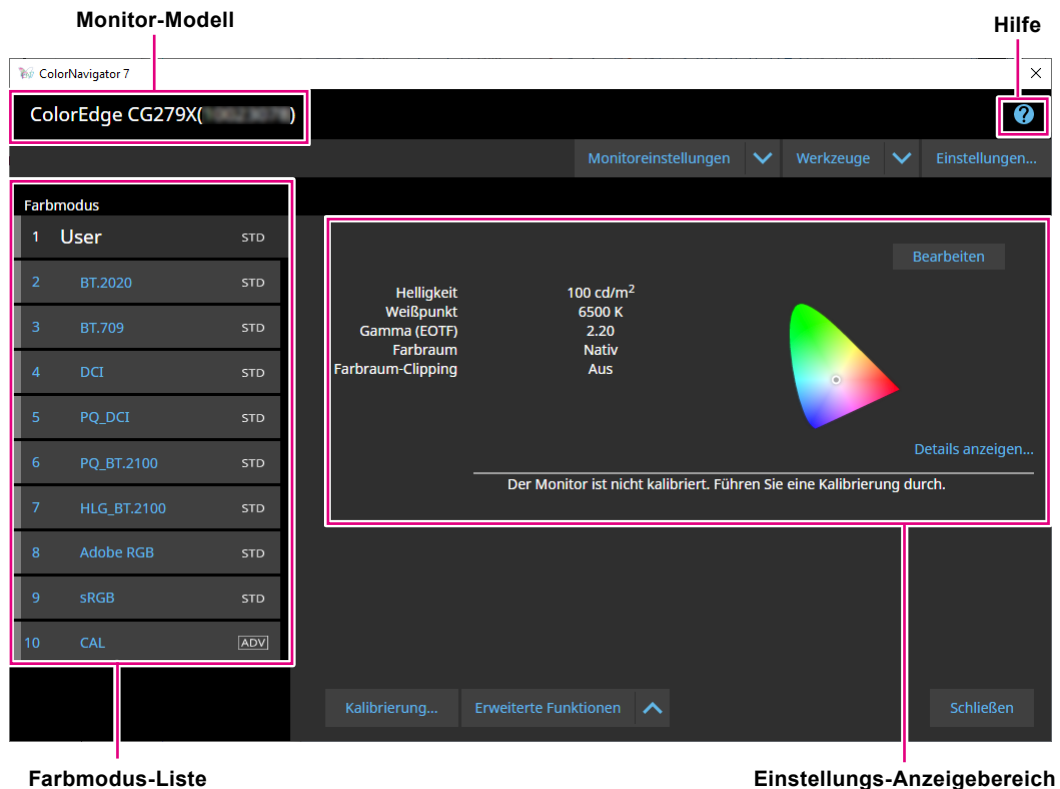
Monitor-Modell

Hilfe

ColorNavigator 7

ColorEdge CG279X([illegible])

?

Monitoreinstellungen

Werkzeuge

Einstellungen...

Farbmodus

| | | |
|---|---|---|
| 1 | User | STD |
| 2 | BT.2020 | STD |
| 3 | BT.709 | STD |
| 4 | DCI | STD |
| 5 | PQ_DCI | STD |
| 6 | PQ_BT.2100 | STD |
| 7 | HLG_BT.2100 | STD |
| 8 | Adobe RGB | STD |
| 9 | sRGB | STD |
| 10 | CAL | ADV |

Bearbeiten

| | |
|---|---|
| Helligkeit | 100 cd/m$^2$ |
| Weißpunkt | 6500 K |
| Gamma (EOTF) | 2.20 |
| Farbraum | Nativ |
| Farbraum-Clipping | Aus |

Details anzeigen...

Der Monitor ist nicht kalibriert. Führen Sie eine Kalibrierung durch.

Kalibrierung...

Erweiterte Funktionen

Schließen

Farbmodus-Liste

Einstellungs-Anzeigebereich